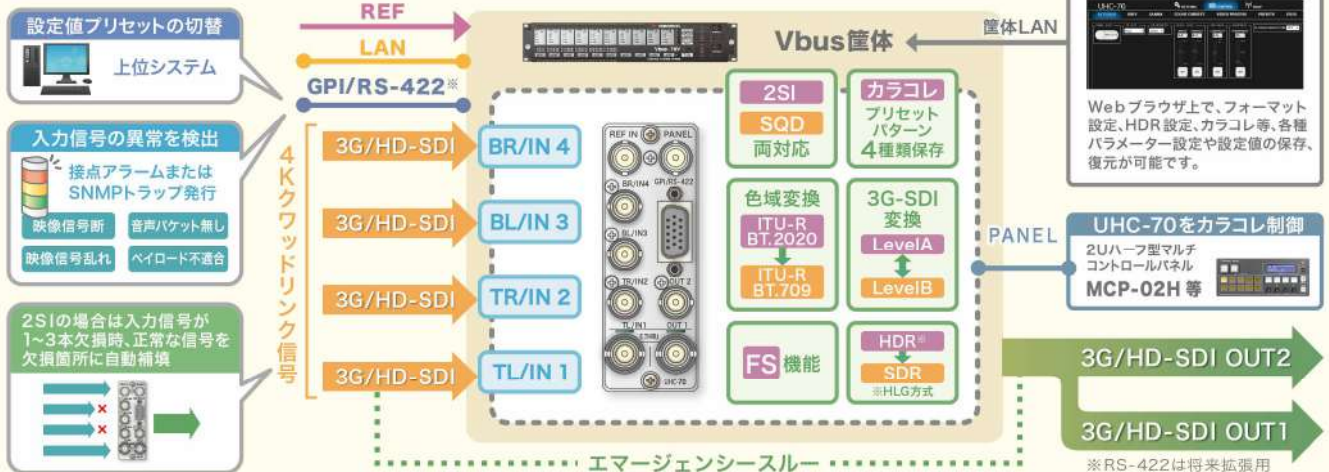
設定値プリセットの切替

上位システム

入力信号の異常を検出

接点アラームまたはSNMPトラップ発行

映像信号断

音声パケット無し

映像信号乱れ

ペイロード不適合

2SIの場合は入力信号が1~3本欠損時、正常な信号を欠損箇所に自動補填

REF

LAN

GPI/RS-422※

4Kクワッドリンク信号

3G/HD-SDI

3G/HD-SDI

3G/HD-SDI

3G/HD-SDI

BR/IN 4

BL/IN 3

TR/IN 2

TL/IN 1

REF IN PANEL

BR/IN4

GPI/RS-422

BL/IN3

TR/IN2

OUT 2

TL/IN1

OUT 1

UHC-70

Vbus筐体

筐体LAN

2SI

SQD

両対応

カラコレ

プリセットパターン4種類保存

色域変換

ITU-R BT.2020

ITU-R BT.709

3G-SDI変換

LevelA

LevelB

FS機能

HDR※

SDR

※HLG方式

Webブラウザ上で、フォーマット設定、HDR設定、カラコレ等、各種パラメーター設定や設定値の保存、復元が可能です。

PANEL

UHC-70をカラコレ制御

2Uハーフ型マルチコントロールパネル

MCP-02H 等

3G/HD-SDI OUT2

3G/HD-SDI OUT1

エマージェンシースルー

※RS-422は将来拡張用